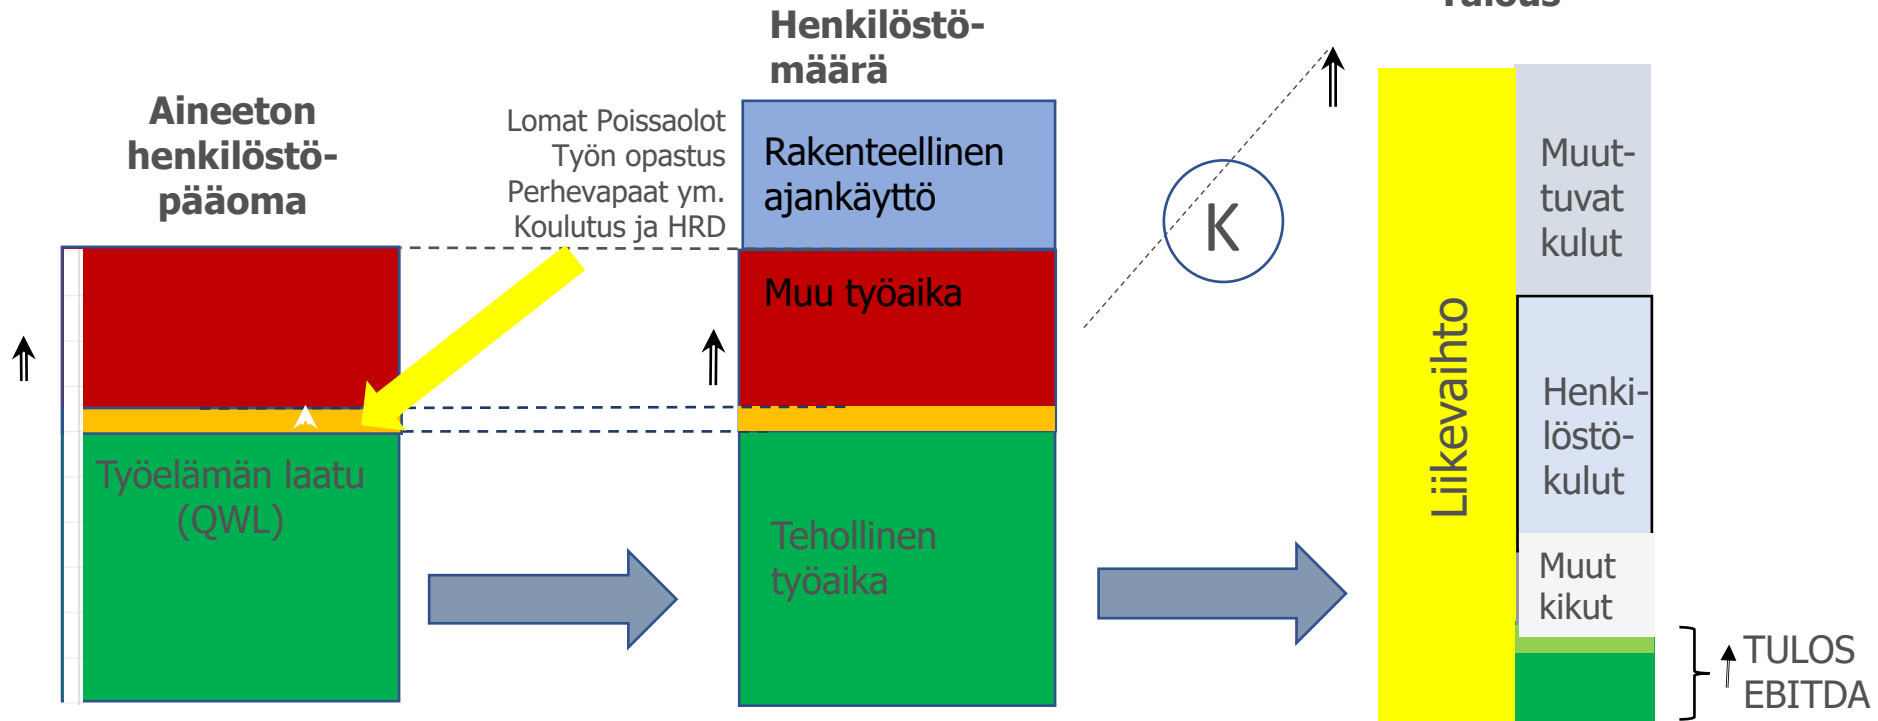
Aineeton henkilöstöpääoma

Lomat Poissaolot
Työn opastus
Perhevapaat ym.
Koulutus ja HRD

Henkilöstömäärä

Rakenteellinen ajankäyttö

Muu työaika

Työelämän laatu (QWL)

Tehollinen työaika

K

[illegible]

Liikevaihto

Muuttuvat kulut

Henkilöstökulut

Muut kikut

TULOS EBITDA